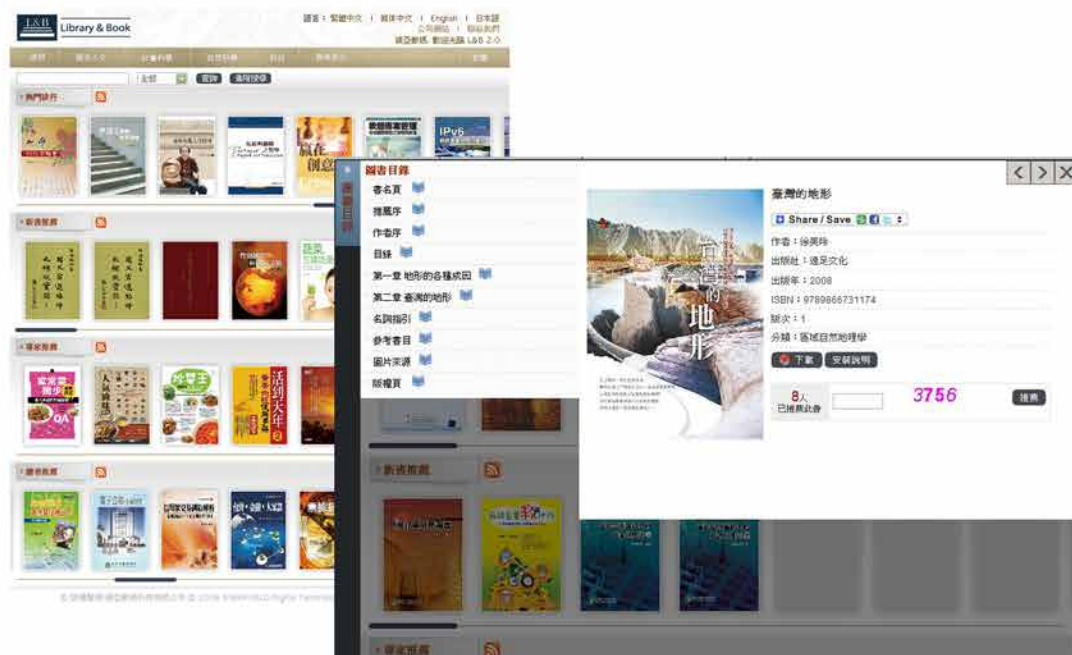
L&B Library & Book

語言：繁體中文 | 简体中文 | English | 日本語
公司網站 | 聯絡我們
親愛會員，歡迎光臨 L&B 2.0

全部 查詢 進階搜尋

熱門排行

新書推薦

專家推薦

綜合推薦

圖書目錄

書名頁
推薦序
作者序
目錄
第一章 地形的各種成因
第二章 臺灣的地形
名詞指引
參考書目
圖片來源
版權頁

臺灣的地形

Share / Save

作者：徐美玲
出版社：遠足文化
出版年：2008
ISBN：9789866731174
版次：1
分類：區域自然地理學

下載 安裝說明

8人 已推薦此書

3756

推薦

臺灣的地形

新書推薦

專家推薦